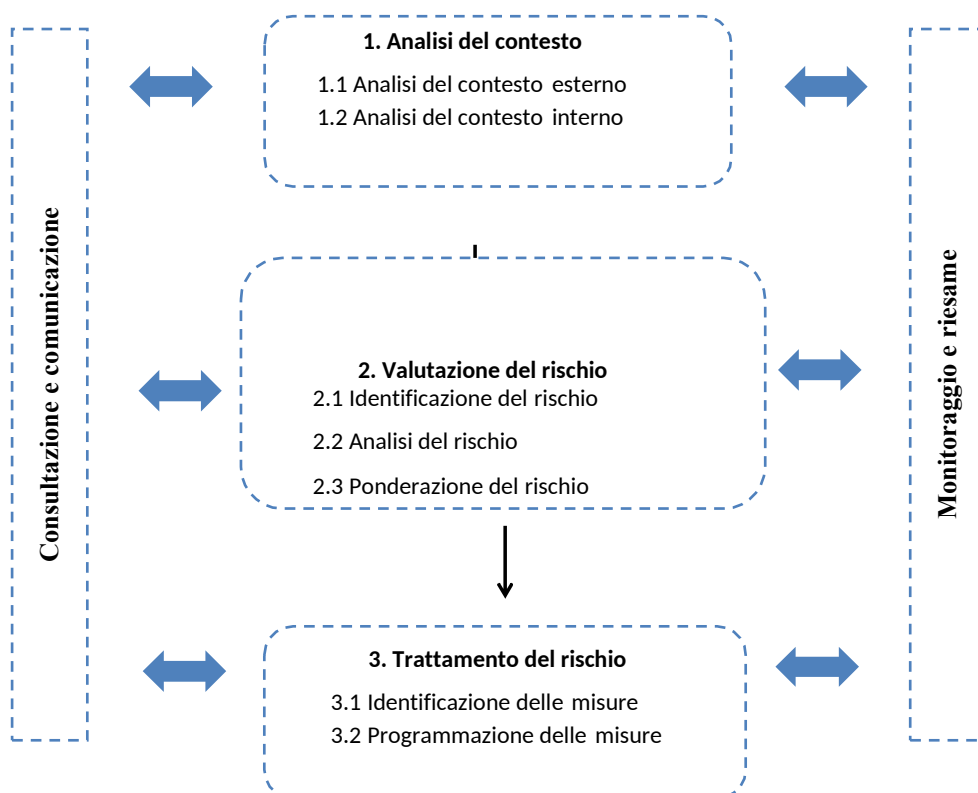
Consultazione e comunicazione

1. Analisi del contesto
1.1 Analisi del contesto esterno
1.2 Analisi del contesto interno

2. Valutazione del rischio
2.1 Identificazione del rischio
2.2 Analisi del rischio
2.3 Ponderazione del rischio

3. Trattamento del rischio
3.1 Identificazione delle misure
3.2 Programmazione delle misure

Monitoraggio e riesame